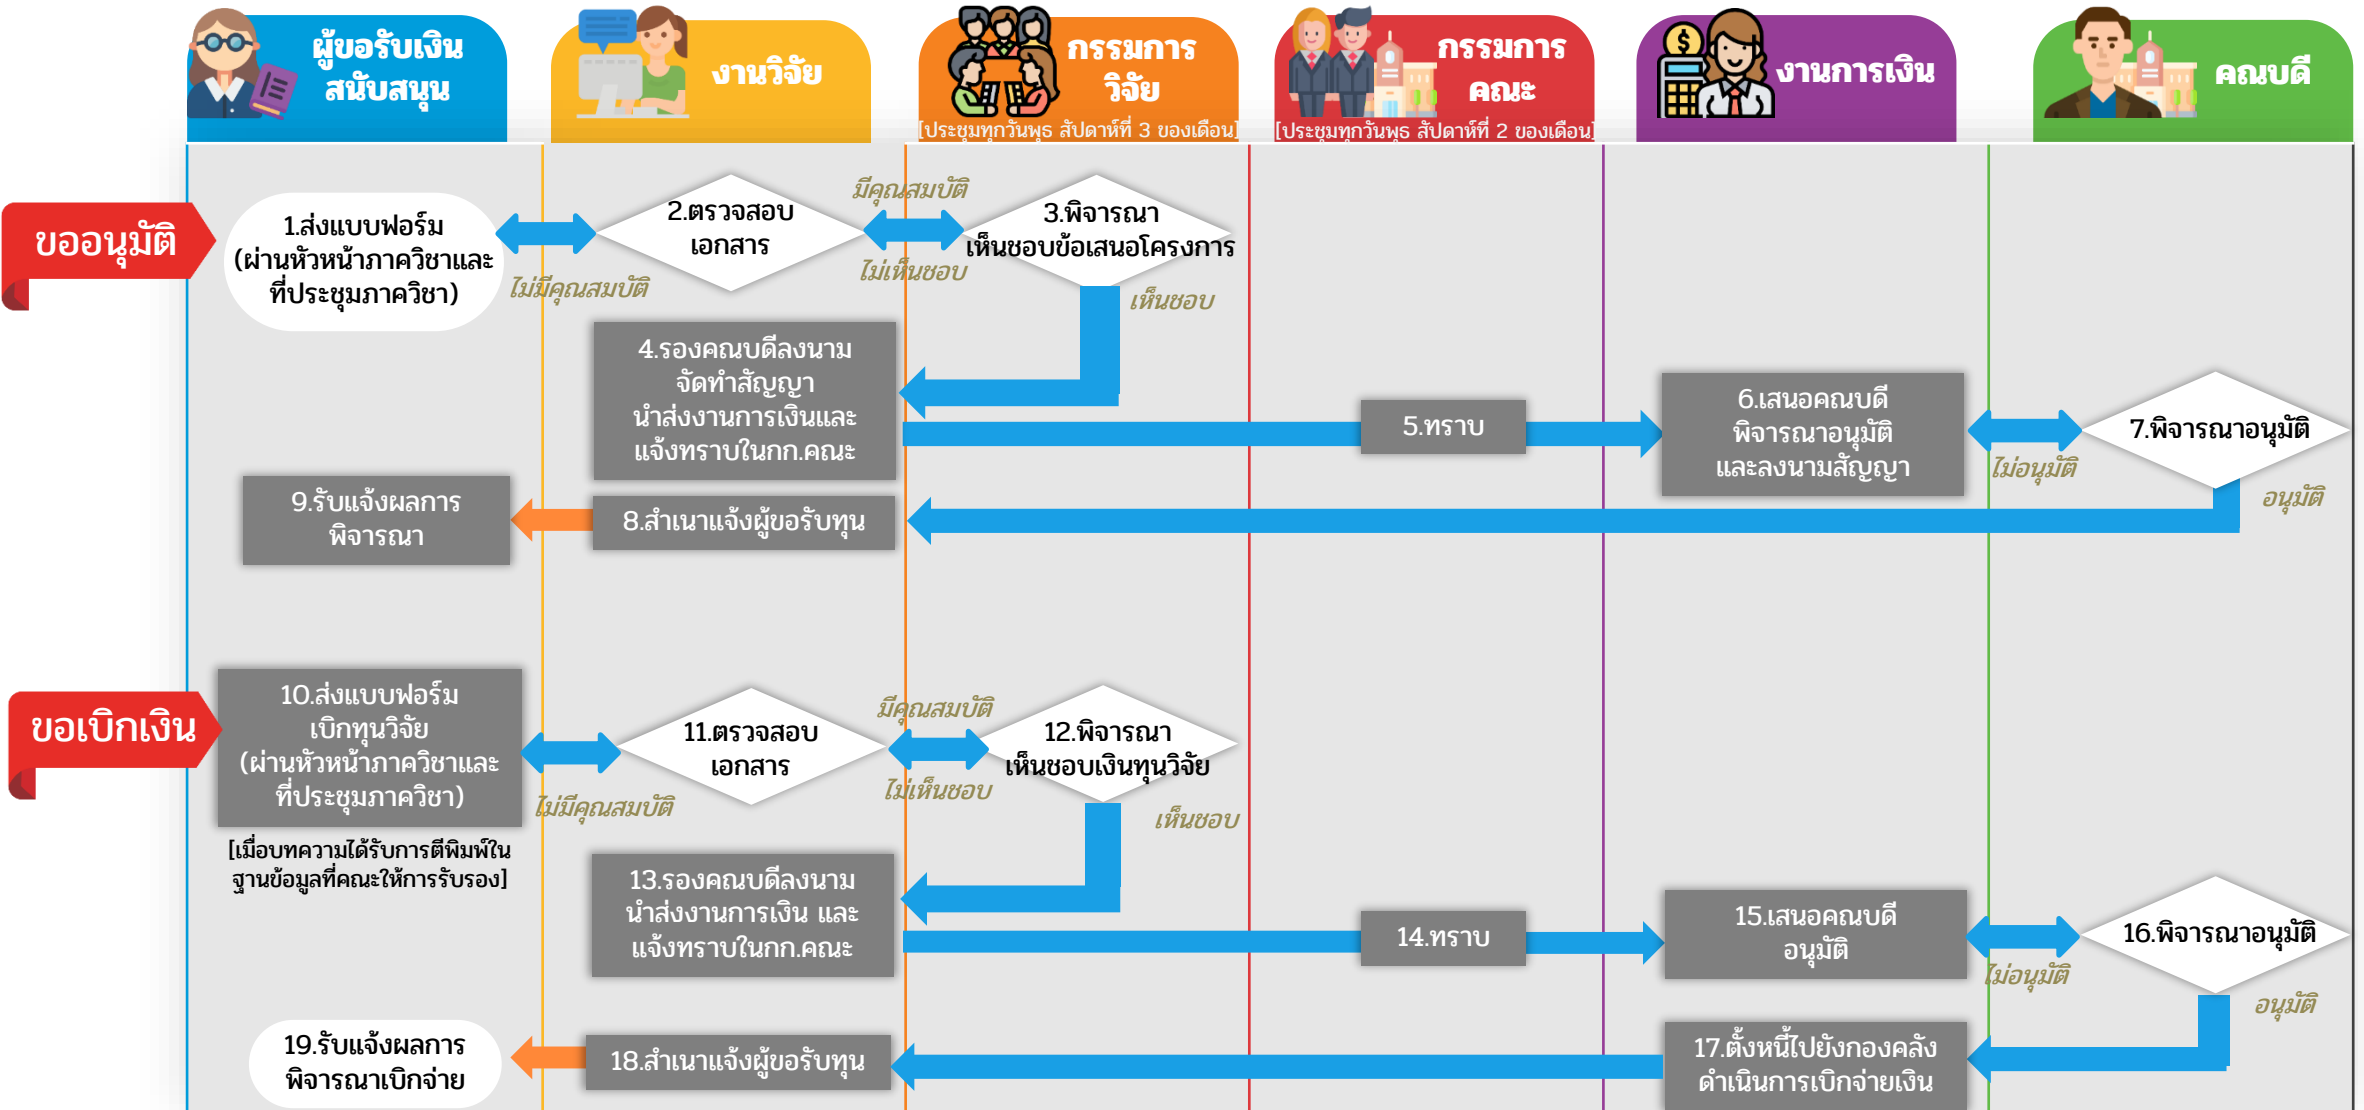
ผู้ขอรับเงินสนับสนุน

งานวิจัย

กรรมการวิจัย
[ประชุมทุกวันพุธ สัปดาห์ที่ 3 ของเดือน]

กรรมการคณะ
[ประชุมทุกวันพุธ สัปดาห์ที่ 2 ของเดือน]

งานการเงิน

คณบดี

ขออนุมัติ

1.ส่งแบบฟอร์ม (ผ่านหัวหน้าภาควิชาและที่ประชุมภาควิชา)

2.ตรวจสอบเอกสาร

ไม่มีคุณสมบัติ

มีคุณสมบัติ

3.พิจารณาเห็นชอบข้อเสนอโครงการ

ไม่เห็นชอบ

เห็นชอบ

4.รองคณบดีลงนาม จัดทำสัญญา นำส่งงานการเงินและแจ้งทราบในกก.คณะ

5.ทราบ

6.เสนอคณบดีพิจารณาอนุมัติและลงนามสัญญา

7.พิจารณาอนุมัติ

ไม่อนุมัติ

อนุมัติ

9.รับแจ้งผลการพิจารณา

8.สำเนาแจ้งผู้ขอรับทุน

ขอเบิกเงิน

10.ส่งแบบฟอร์ม เบิกทุนวิจัย (ผ่านหัวหน้าภาควิชาและที่ประชุมภาควิชา)

[เมื่อบทความได้รับการตีพิมพ์ในฐานข้อมูลที่คณะให้การรับรอง]

11.ตรวจสอบเอกสาร

ไม่มีคุณสมบัติ

มีคุณสมบัติ

12.พิจารณาเห็นชอบเงินทุนวิจัย

ไม่เห็นชอบ

เห็นชอบ

13.รองคณบดีลงนาม นำส่งงานการเงิน และแจ้งทราบในกก.คณะ

14.ทราบ

15.เสนอคณบดีอนุมัติ

16.พิจารณาอนุมัติ

ไม่อนุมัติ

อนุมัติ

19.รับแจ้งผลการพิจารณาเบิกจ่าย

18.สำเนาแจ้งผู้ขอรับทุน

17.ตั้งหนี้ไปยังกองคลัง ดำเนินการเบิกจ่ายเงิน